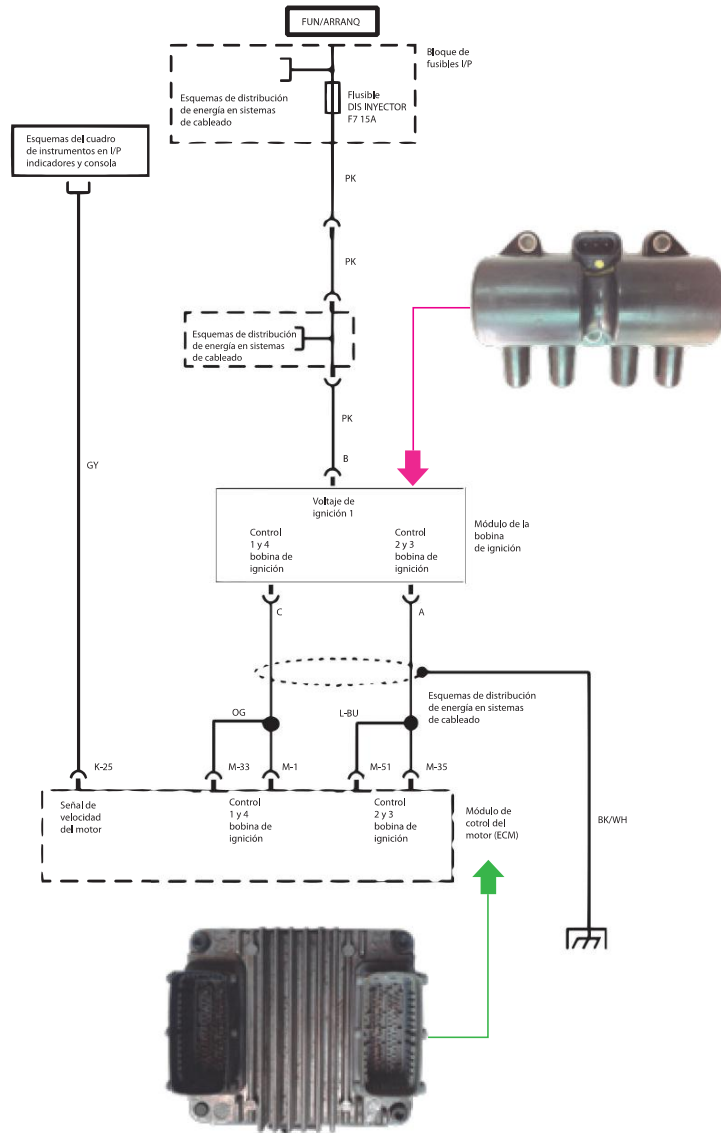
FUN/ARRANQ

Bloque de fusibles I/P

Esquemas de distribución de energía en sistemas de cableado

Fusible DIS INYECTOR F7 15A

Esquemas del cuadro de instrumentos en I/P indicadores y consola

PK

PK

Esquemas de distribución de energía en sistemas de cableado

PK

GY

B

Voltaje de ignición 1

Control 1 y 4 bobina de ignición

Control 2 y 3 bobina de ignición

Módulo de la bobina de ignición

C

A

Esquemas de distribución de energía en sistemas de cableado

OG

L-BU

K-25

M-33

M-1

M-51

M-35

Señal de velocidad del motor

Control 1 y 4 bobina de ignición

Control 2 y 3 bobina de ignición

Módulo de cotrol del motor (ECM)

BK/WH